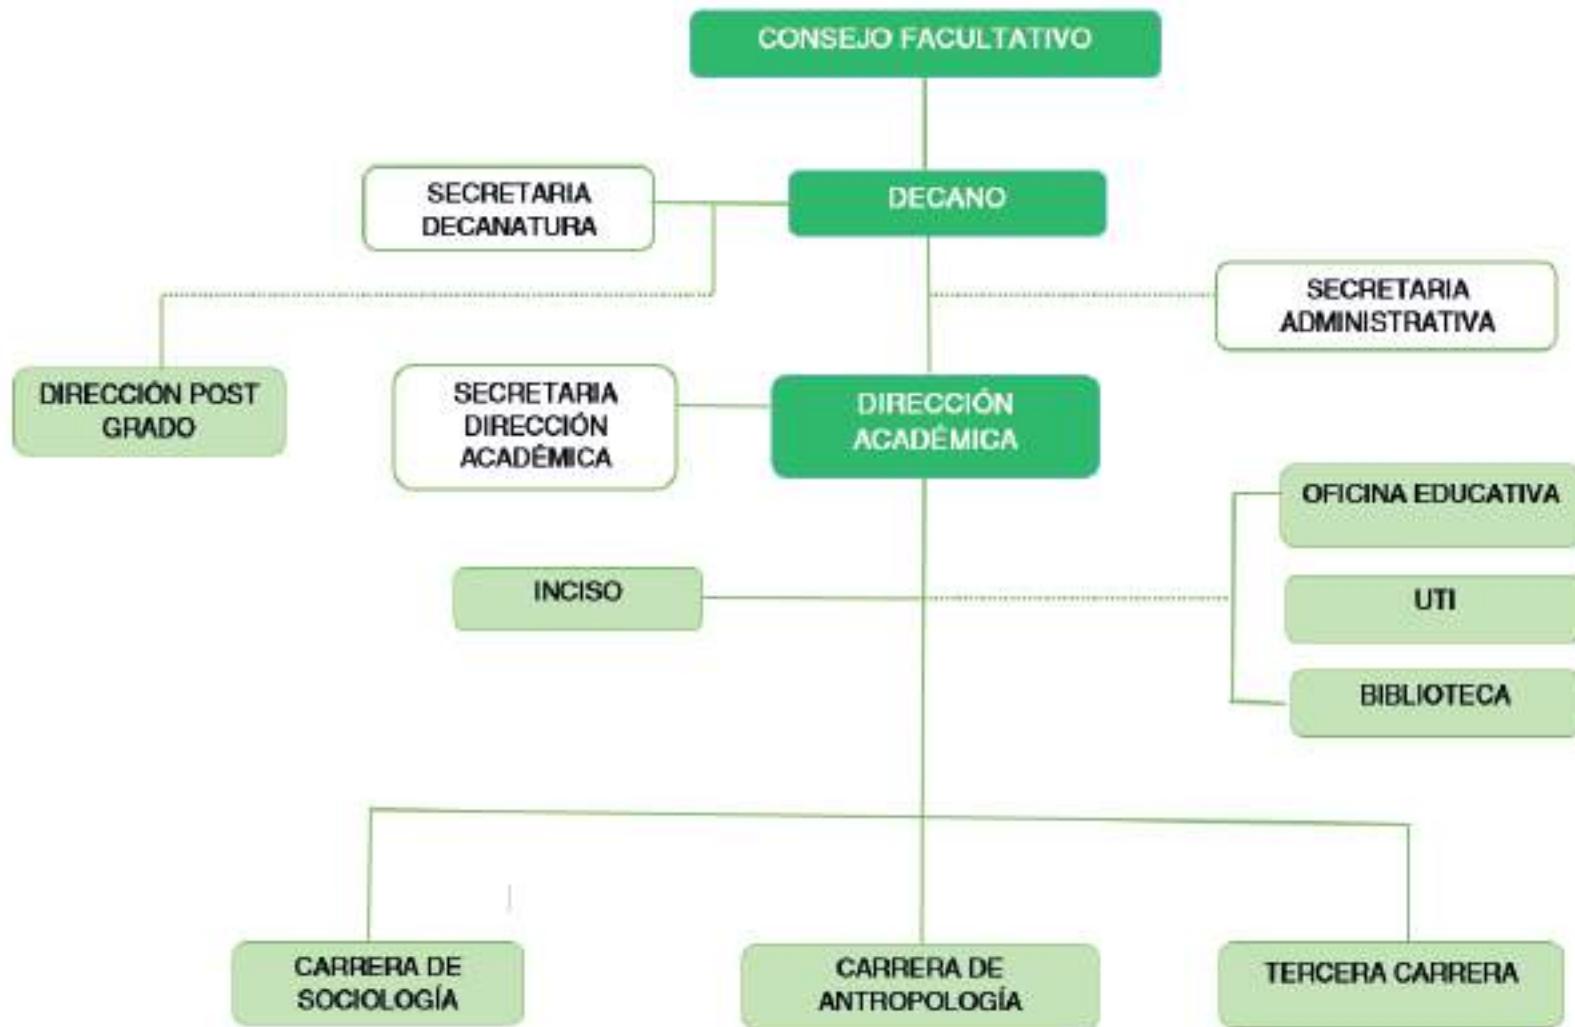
CONSEJO FACULTATIVO

SECRETARIA DECANATURA

DECANO

SECRETARIA ADMINISTRATIVA

DIRECCIÓN POST GRADO

SECRETARIA DIRECCIÓN ACADÉMICA

DIRECCIÓN ACADÉMICA

OFICINA EDUCATIVA

INCISO

UTI

BIBLIOTECA

CARRERA DE SOCIOLOGÍA

CARRERA DE ANTROPOLOGÍA

TERCERA CARRERA